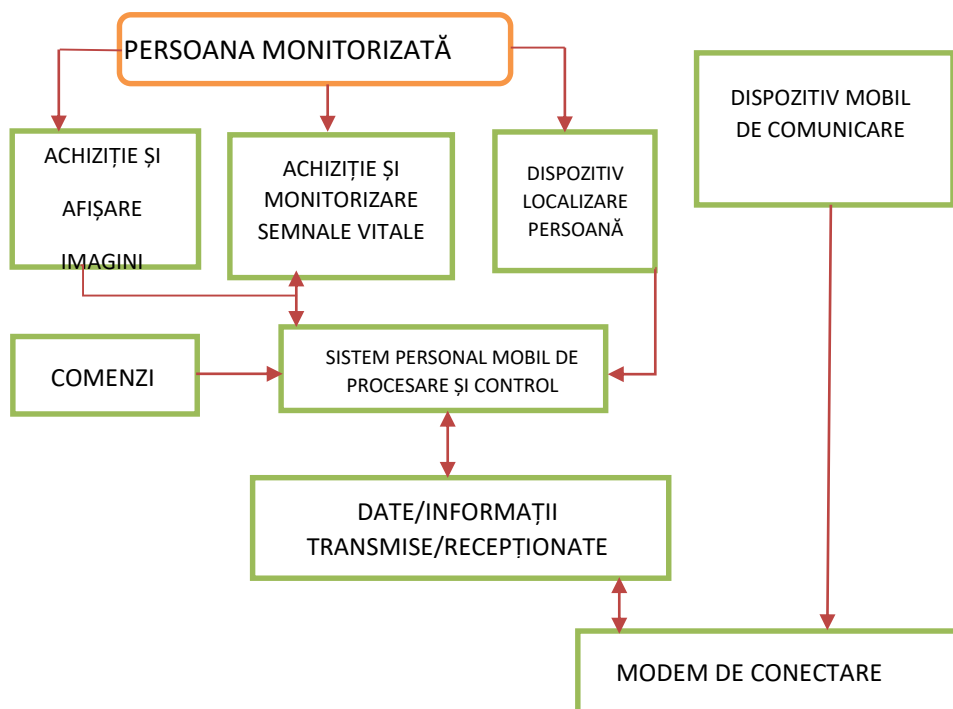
PERSOANA MONITORIZATĂ

ACHIZIȚIE ȘI AFIȘARE IMAGINI

ACHIZIȚIE ȘI MONITORIZARE SEMNALE VITALE

DISPOZITIV LOCALIZARE PERSOANĂ

DISPOZITIV MOBIL DE COMUNICARE

COMENZI

SISTEM PERSONAL MOBIL DE PROCESARE ȘI CONTROL

DATE/INFORMAȚII TRANSMISE/RECEPȚIONATE

MODEM DE CONECTARE